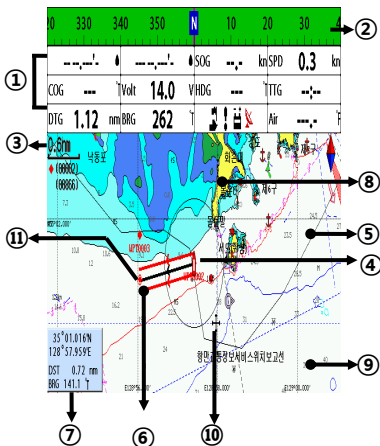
20 330 340 350 N 10 20 30

②

①

--.---' --.---' SOG -.- kn SPD 0.3 kn

COG --- ° Volt 14.0 V HDG --- ° TTG --:--

DTG 1.12 nm BRG 262 ° Air --.- °

③ 0.6nm

낙동포

(00002)

(00866)

⑧

⑤

⑪

④

MP10003

⑨

항만교통정보서비스위치보고선

35°07.016'N
128°57.959'E
DST 0.72 nm
BRG 141.1 °T

⑦ ⑥ ⑩